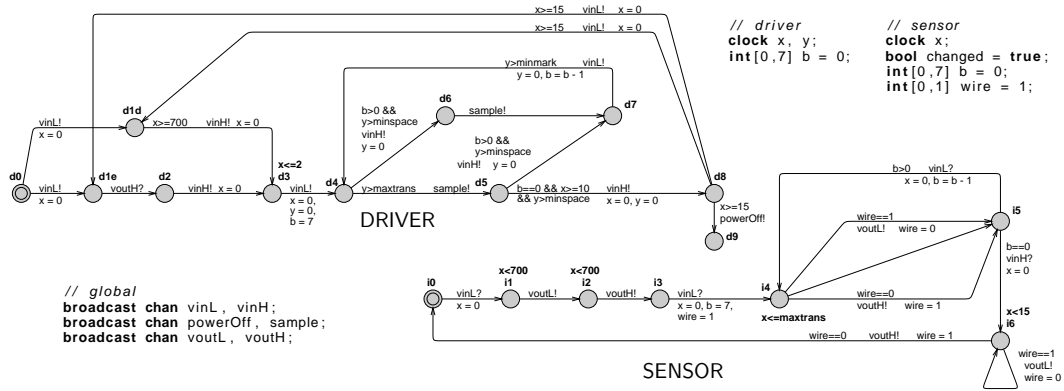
x>=15 vinL! x = 0
x>=15 vinL! x = 0

// driver
**clock** x, y;
**int**[0,7] b = 0;

// sensor
**clock** x;
**bool** changed = **true**;
**int**[0,7] b = 0;
**int**[0,1] wire = 1;

y>minmark vinL!
y = 0, b = b - 1

d1d
vinL!
x = 0
x>=700 vinH! x = 0

d6
b>0 &&
y>minspace
vinH!
y = 0
sample!
d7

b>0 &&
y>minspace
vinH! y = 0

x<=2
d0
vinL!
x = 0
d1e
voutH?
d2
vinH! x = 0
d3
vinL!
x = 0,
y = 0,
b = 7
d4
y>maxtrans
sample!
d5
b==0 && x>=10
&& y>minspace
vinH!
x = 0, y = 0
d8
x>=15
powerOff!
d9

DRIVER

b>0 vinL?
x = 0, b = b - 1

wire==1
voutL! wire = 0
i5
b==0
vinH?
x = 0

// global
**broadcast chan** vinL, vinH;
**broadcast chan** powerOff, sample;
**broadcast chan** voutL, voutH;

x<700 x<700
i0
vinL?
x = 0
i1
voutL!
i2
voutH!
i3
vinL?
x = 0, b = 7,
wire = 1
i4
x<=maxtrans
wire==0
voutH! wire = 1
x<15
i6

wire==0 voutH! wire = 1

wire==1
voutL!
wire = 0

SENSOR